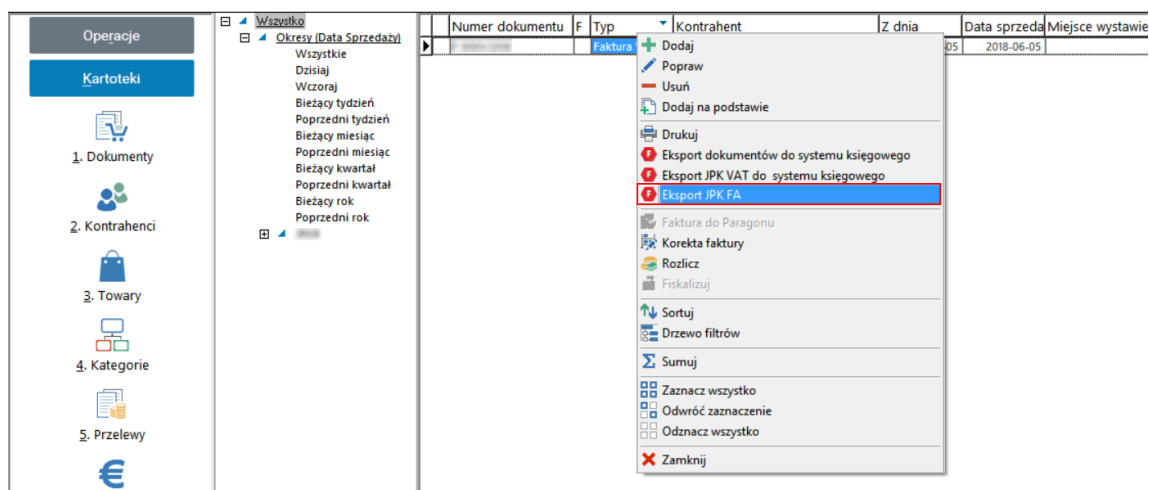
Operacje

Kartoteki

1. Dokumenty

2. Kontrahenci

3. Towary

4. Kategorie

5. Przelewy

Wszystko
Okresy (Data Sprzedaży)
Wszystkie
Dzisiaj
Wczoraj
Bieżący tydzień
Poprzedni tydzień
Bieżący miesiąc
Poprzedni miesiąc
Bieżący kwartał
Poprzedni kwartał
Bieżący rok
Poprzedni rok
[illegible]

| Numer dokumentu | F | Typ | Kontrahent | Z dnia | Data sprzeda | Miejsce wystawie |
|---|---|---|---|---|---|---|
| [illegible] | | Faktura | | 05 | 2018-06-05 | |

Dodaj
Popraw
Usuń
Dodaj na podstawie
Drukuj
Eksport dokumentów do systemu księgowego
Eksport JPK VAT do systemu księgowego
Eksport JPK FA
Faktura do Paragonu
Korekta faktury
Rozlicz
Fiskalizuj
Sortuj
Drzewo filtrów
Sumuj
Zaznacz wszystko
Odwróć zaznaczenie
Odznacz wszystko
Zamknij